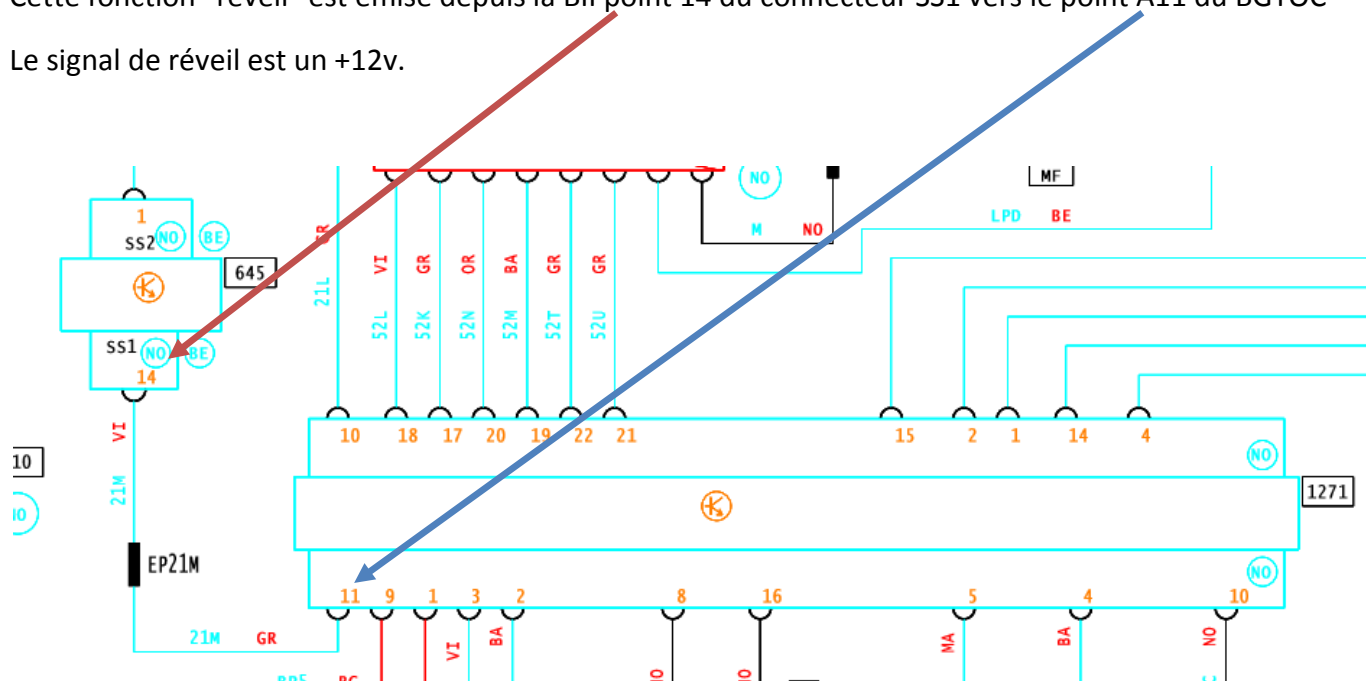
Cette fonction "réveil" est émise depuis la BII point 14 du connecteur SS1 vers le point A11 du BGTOE

Le signal de réveil est un +12v.

1
SS2 NO BE
645
SS1 NO BE
14
VI
21M
EP21M
21M GR
10
NO
GR
21L
VI
52L
GR
52K
OR
52N
BA
52M
GR
52T
GR
52U
NO
M NO
MF
LPD BE
10 18 17 20 19 22 21 15 2 1 14 4
NO
1271
NO
11 9 1 3 2 8 16 5 4 10
VI
BA
MA
BA
NO
BDF
BC